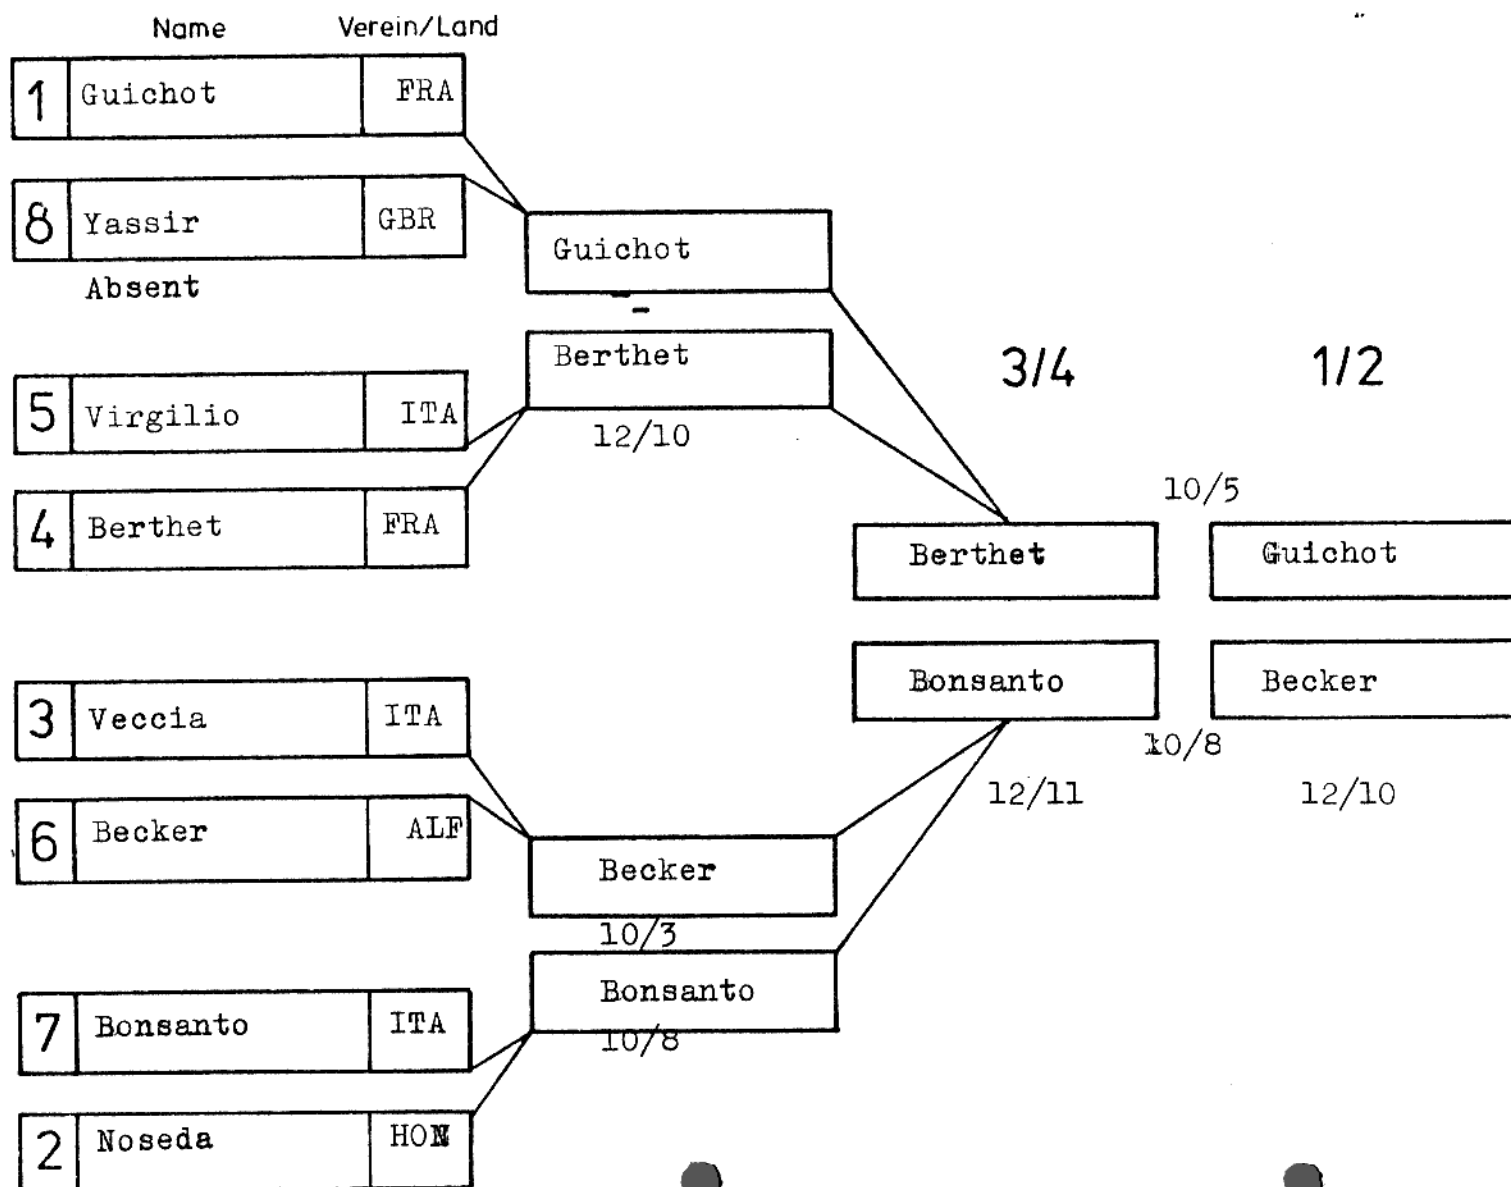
Name Verein/Land

| 1 | Guichot | FRA |
|---|---|---|
| 8 | Yassir | GBR |

Absent

| 5 | Virgilio | ITA |
|---|---|---|
| 4 | Berthet | FRA |

| 3 | Veccia | ITA |
|---|---|---|
| 6 | Becker | ALF |

| 7 | Bonsanto | ITA |
|---|---|---|
| 2 | Noseda | HON |

Guichot
-
Berthet
12/10

Becker
10/3
Bonsanto
10/8

3/4

Berthet
Bonsanto
12/11

1/2

10/5
Guichot
Becker
10/8
12/10